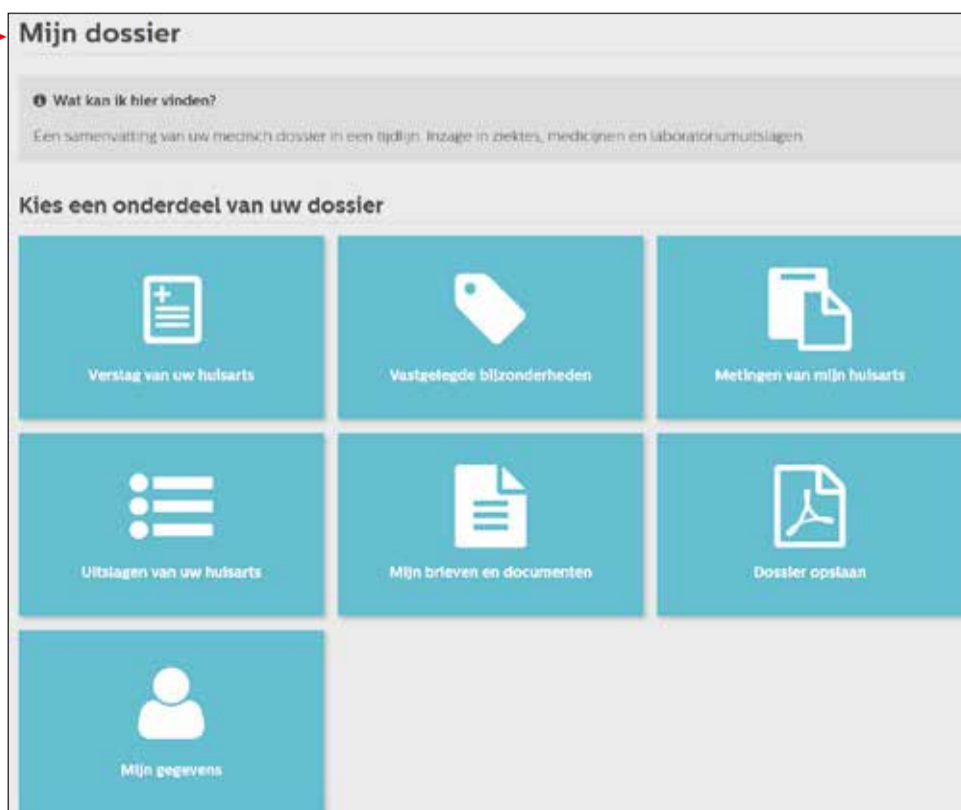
Mijn dossier

Wat kan ik hier vinden?

Een samenvatting van uw medisch dossier in een tijdlijn. Inzage in ziektes, medicijnen en laboratoriumuitslagen.

Kies een onderdeel van uw dossier

Verslag van uw huisarts

Vastgelegde bijzonderheden

Metingen van mijn huisarts

Uitslagen van uw huisarts

Mijn brieven en documenten

Dossier opslaan

Mijn gegevens